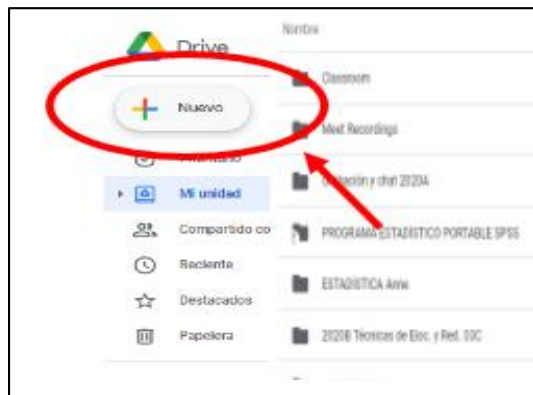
Drive

Nombre

Nuevo

Classroom

Meet Recordings

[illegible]

Mi unidad

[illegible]ción y chat 2020A

Compartido co

PROGRAMA ESTADÍSTICO PORTABLE SPSS

Reciente

ESTADÍSTICA Anne

Destacados

Papelera

2020B Técnicas de Eloc. y Red. CGC